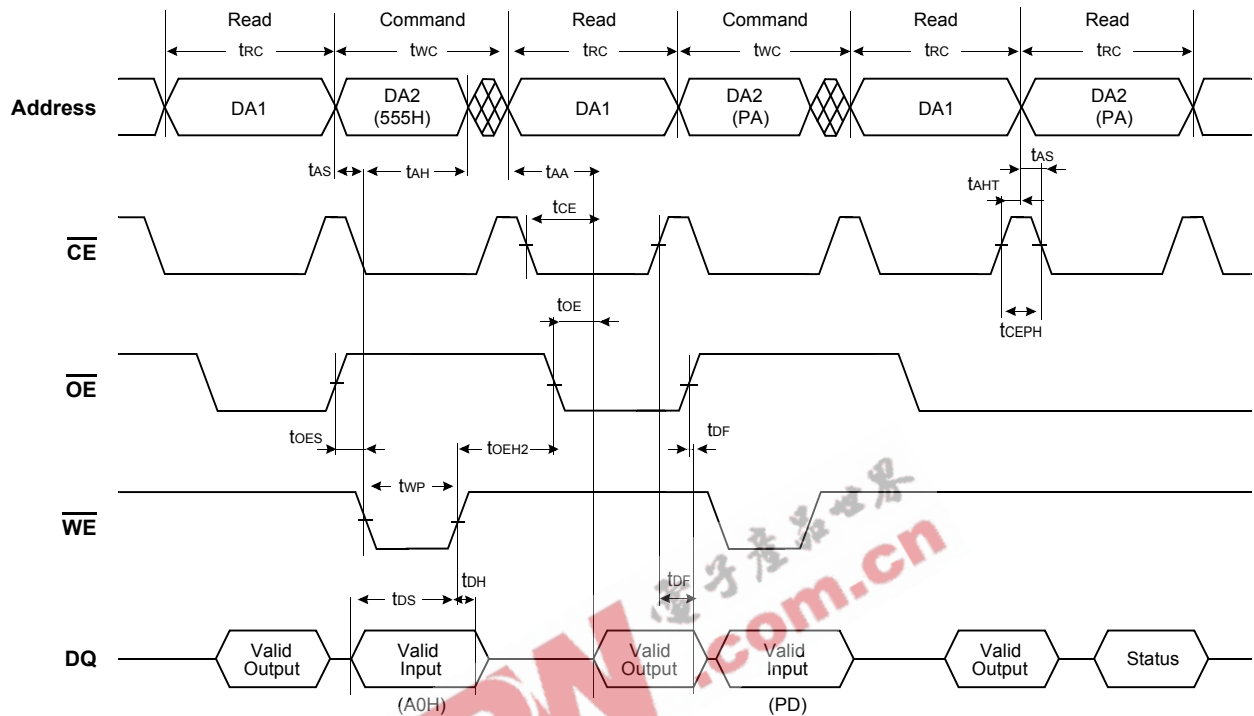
Read Command Read Command Read Read

$t_{RC}$ $t_{WC}$ $t_{RC}$ $t_{WC}$ $t_{RC}$ $t_{RC}$

Address

DA1

DA2 (555H)

DA1

DA2 (PA)

DA1

DA2 (PA)

$t_{AS}$ $t_{AH}$ $t_{AA}$ $t_{AS}$ $t_{AHT}$

$t_{CE}$

$\overline{CE}$

$t_{OE}$

$t_{CEPH}$

$\overline{OE}$

$t_{OES}$ $t_{OEH2}$ $t_{DF}$

$t_{WP}$

$\overline{WE}$

$t_{DH}$ $t_{DF}$

$t_{DS}$

DQ

Valid Output

Valid Input

Valid Output

Valid Input

Valid Output

Status

(A0H)

(PD)

.com.cn